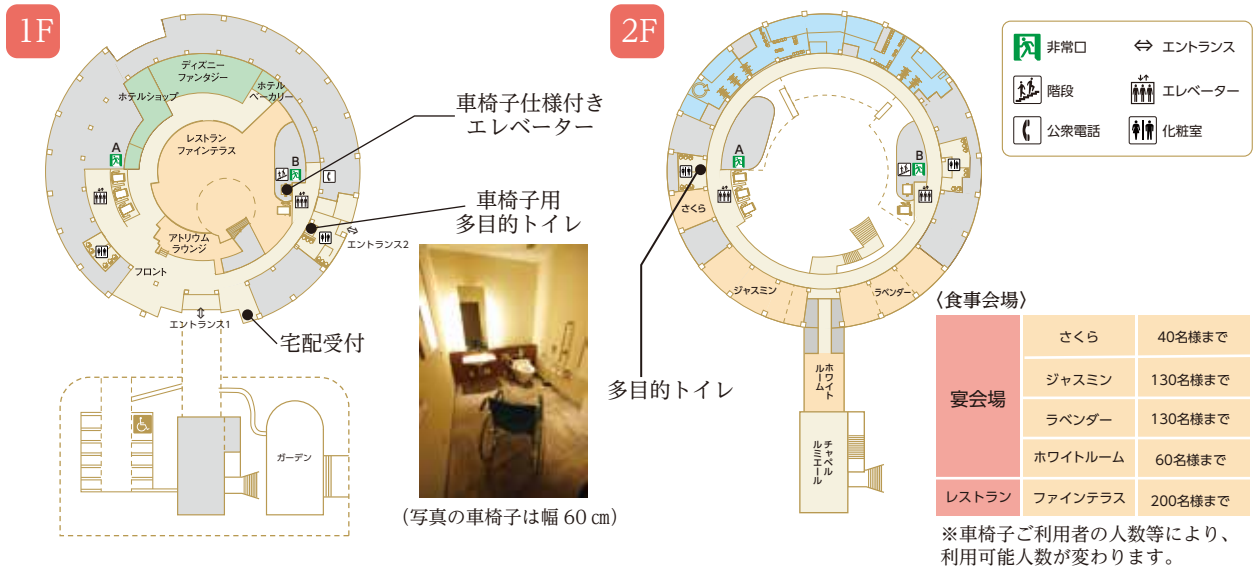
1F

ディズニーファンタジー
ホテルショップ
ホテルベーカリー
A
B
レストランファインテラス
アトリウムラウンジ
フロント
エントランス1
エントランス2

車椅子仕様付きエレベーター
車椅子用多目的トイレ
宅配受付

（写真の車椅子は幅 60 ㎝）

ガーデン

2F

A
B
さくら
ジャスミン
ラベンダー
ホワイトルーム
チャペルルミエール

多目的トイレ

非常口
エントランス
階段
エレベーター
公衆電話
化粧室

〈食事会場〉

| | | |
|---|---|---|
| 宴会場 | さくら | 40名様まで |
| | ジャスミン | 130名様まで |
| | ラベンダー | 130名様まで |
| | ホワイトルーム | 60名様まで |
| レストラン | ファインテラス | 200名様まで |

※車椅子ご利用者の人数等により、利用可能人数が変わります。